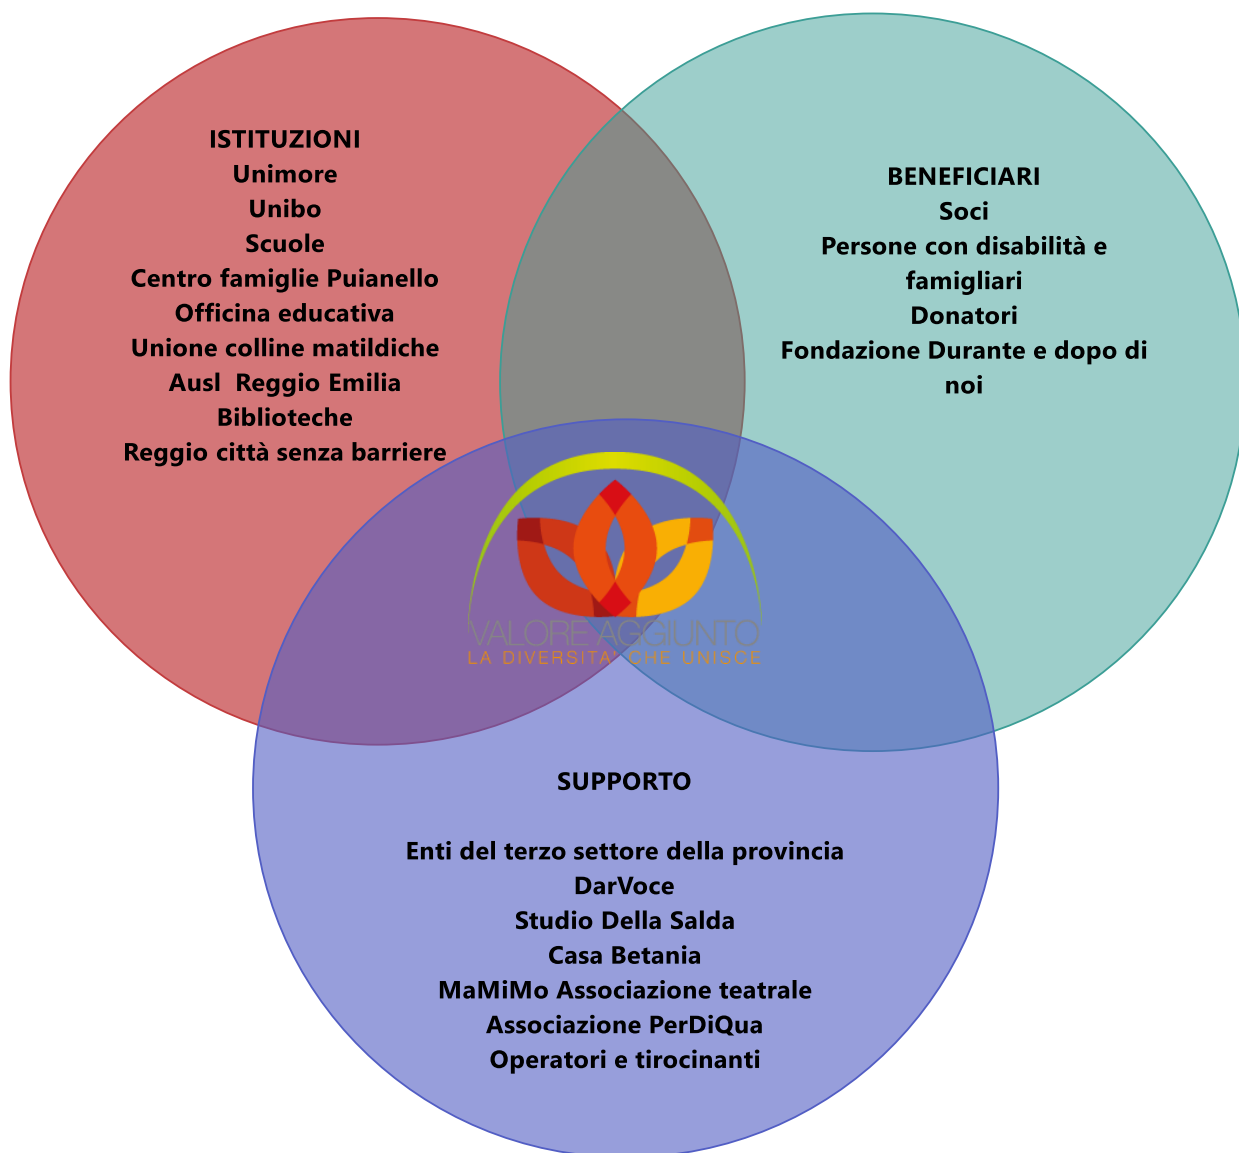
ISTITUZIONI
Unimore
Unibo
Scuole
Centro famiglie Puianello
Officina educativa
Unione colline matildiche
Ausl Reggio Emilia
Biblioteche
Reggio città senza barriere

BENEFICIARI
Soci
Persone con disabilità e famigliari
Donatori
Fondazione Durante e dopo di noi

VALORE AGGIUNTO
LA DIVERSITA' CHE UNISCE

SUPPORTO

Enti del terzo settore della provincia
DarVoce
Studio Della Salda
Casa Betania
MaMiMo Associazione teatrale
Associazione PerDiQua
Operatori e tirocinanti